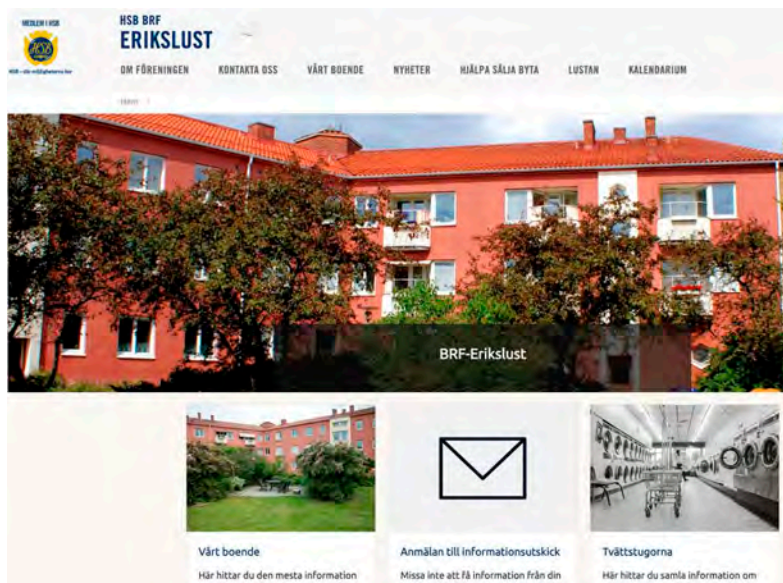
MEDLEM I HSB
HSB
HSB – där möjligheterna bor

HSB BRF
ERIKSLUST

OM FÖRENINGEN KONTAKTA OSS VÅRT BOENDE NYHETER HJÄLPA SÄLJA BYTA LUSTAN KALENDARIUM

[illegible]

BRF-Erikslust

Vårt boende
Här hittar du den mesta information

Anmälan till informationsutskick
Missa inte att få information från din

Tvättstugorna
Här hittar du samla information om